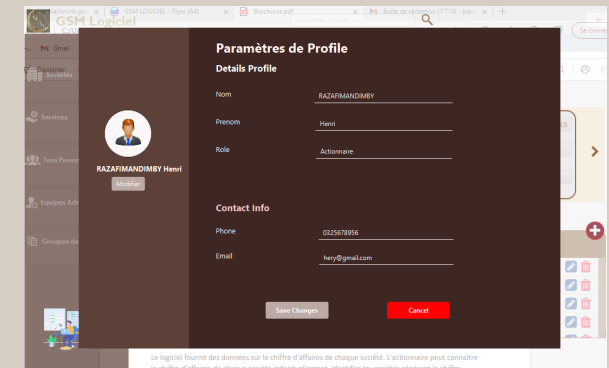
GSM Logiciel

GSM LOGICIEL - Flyer (A4)

Brochures.pdf

Boîte de réception (1716)

Gmail

Sociétés

Services

Tous Personnels

Equipes

Groupes de

Paramètres de Profile

Details Profile

Nom
RAZAFIMANDIMBY

Prenom
Henri

Role
Actionnaire

RAZAFIMANDIMBY Henri

Modifier

Contact Info

Phone
0325678956

Email
hery@gmail.com

Save Changes

Cancel

Se conne

Le logiciel fournit des données sur le chiffre d'affaires de chaque société. L'actionnaire peut connaître